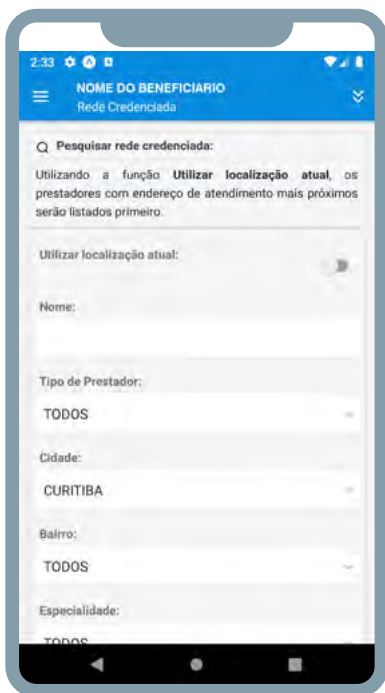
2:33

NOME DO BENEFICIARIO
Rede Credenciada

Pesquisar rede credenciada:

Utilizando a função **Utilizar localização atual**, os prestadores com endereço de atendimento mais próximos serão listados primeiro.

Utilizar localização atual:

Nome:

Tipo de Prestador:
TODOS

Cidade:
CURITIBA

Bairro:
TODOS

Especialidade:
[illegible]